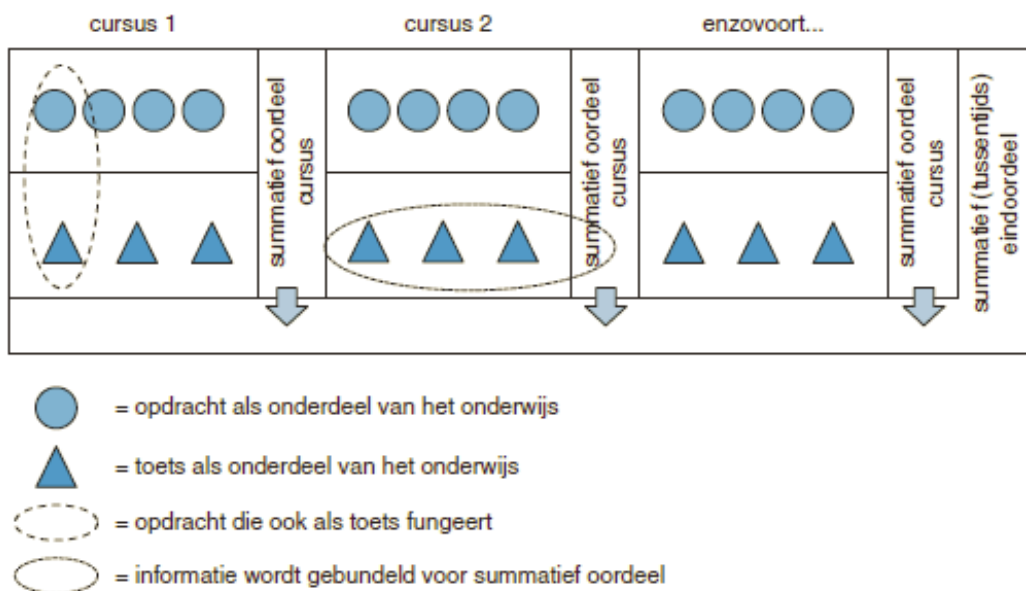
cursus 1

cursus 2

enzovoort...

summatief oordeel cursus

summatief oordeel cursus

summatief oordeel cursus

summatief (tussentijds) eindoordeel

= opdracht als onderdeel van het onderwijs

= toets als onderdeel van het onderwijs

= opdracht die ook als toets fungeert

= informatie wordt gebundeld voor summatief oordeel